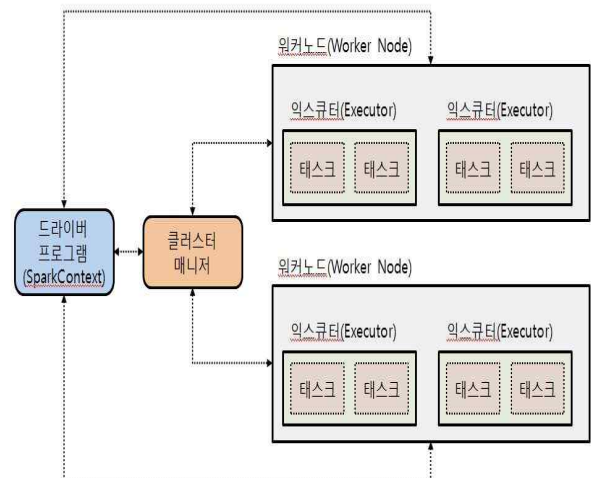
워커노드(Worker Node)

익스큐터(Executor)

태스크

태스크

익스큐터(Executor)

태스크

태스크

드라이버 프로그램 (SparkContext)

클러스터 매니저

워커노드(Worker Node)

익스큐터(Executor)

태스크

태스크

익스큐터(Executor)

태스크

태스크